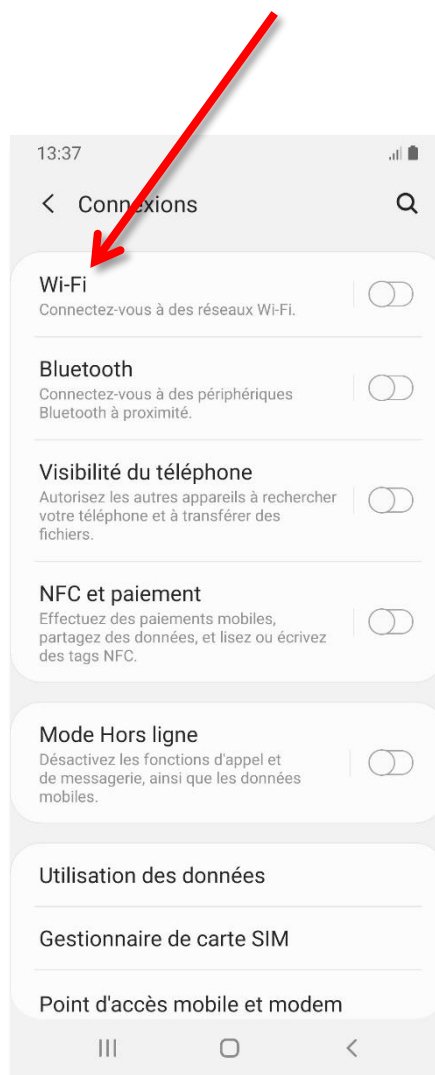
13:37

Connexions

Wi-Fi
Connectez-vous à des réseaux Wi-Fi.

Bluetooth
Connectez-vous à des périphériques Bluetooth à proximité.

Visibilité du téléphone
Autorisez les autres appareils à rechercher votre téléphone et à transférer des fichiers.

NFC et paiement
Effectuez des paiements mobiles, partagez des données, et lisez ou écrivez des tags NFC.

Mode Hors ligne
Désactivez les fonctions d'appel et de messagerie, ainsi que les données mobiles.

Utilisation des données

Gestionnaire de carte SIM

Point d'accès mobile et modem